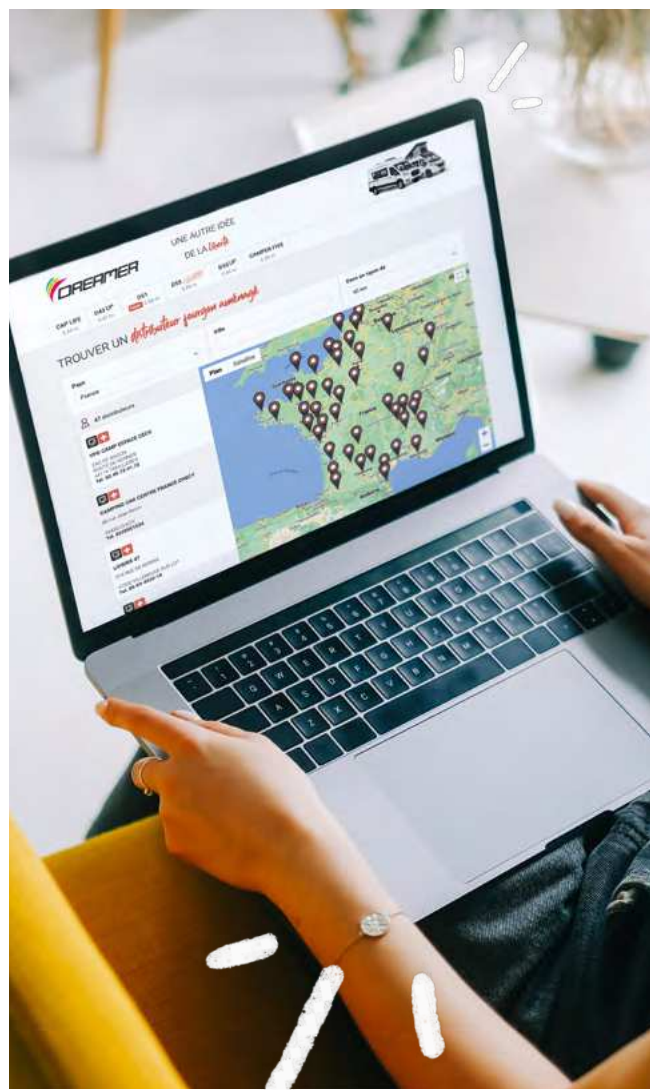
DREAMER

UNE AUTRE IDÉE DE LA liberté

CAP LIFE

D43 UP

D53

D55

RASUP

CAMPER FIVE

TROUVER UN distributeur fourgon aménagé

Pays

France

Ville

Dans un rayon de

Plan

Satellite

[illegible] distributeurs

VPR CAMP ESPACE LOCA

Tel: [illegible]

CAMPING CAR CENTRE FRANCE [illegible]

Tel: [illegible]

LOISIRS 87

Tel: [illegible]